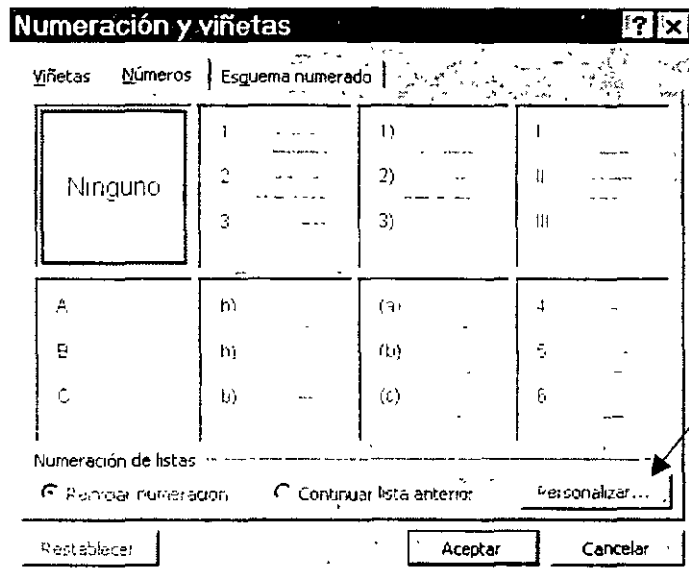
Numeración y viñetas

?

Viñetas Números Esquema numerado

| Ninguno | 1 2 3 | 1) 2) 3) | I II III |
|---|---|---|---|
| A B C | b) b) b) | (a) (b) (c) | 4 5 6 |

Numeración de listas

Reiniciar numeración

Continuar lista anterior

Personalizar...

Restablecer

Aceptar

Cancelar